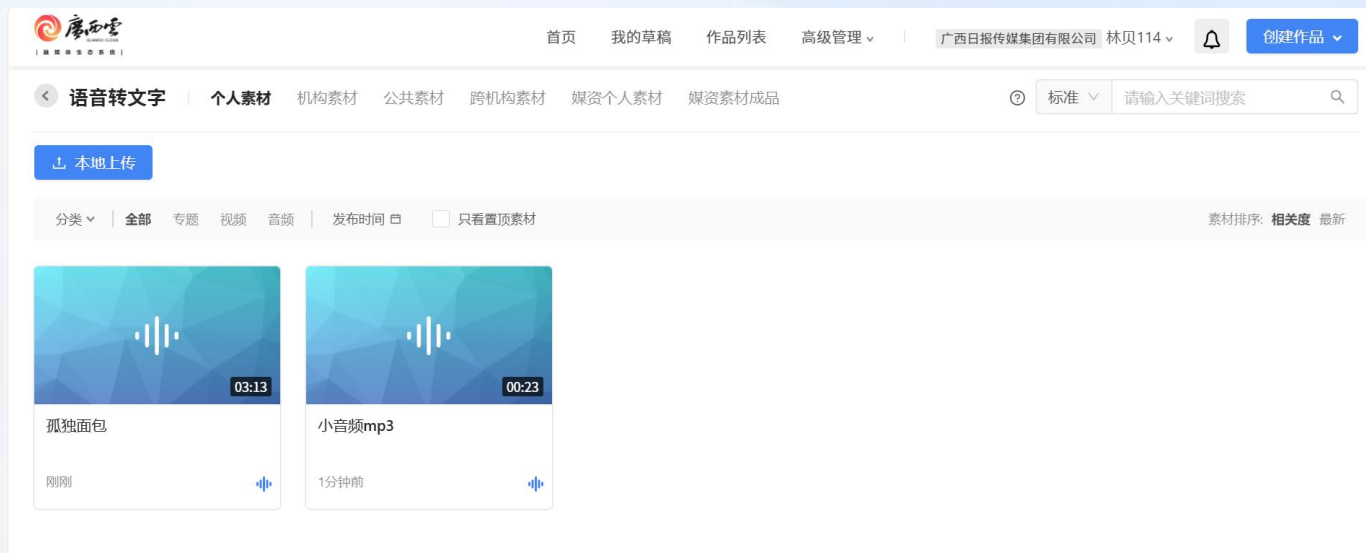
廣西雲
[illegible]

首页 我的草稿 作品列表 高级管理

广西日报传媒集团有限公司 林贝114

创建作品

语音转文字 个人素材 机构素材 公共素材 跨机构素材 媒资个人素材 媒资素材成品

标准 请输入关键词搜索

本地上传

分类 全部 专题 视频 音频 发布时间 只看置顶素材

素材排序: 相关度 最新

03:13
孤独面包
刚刚

00:23
小音频mp3
1分钟前